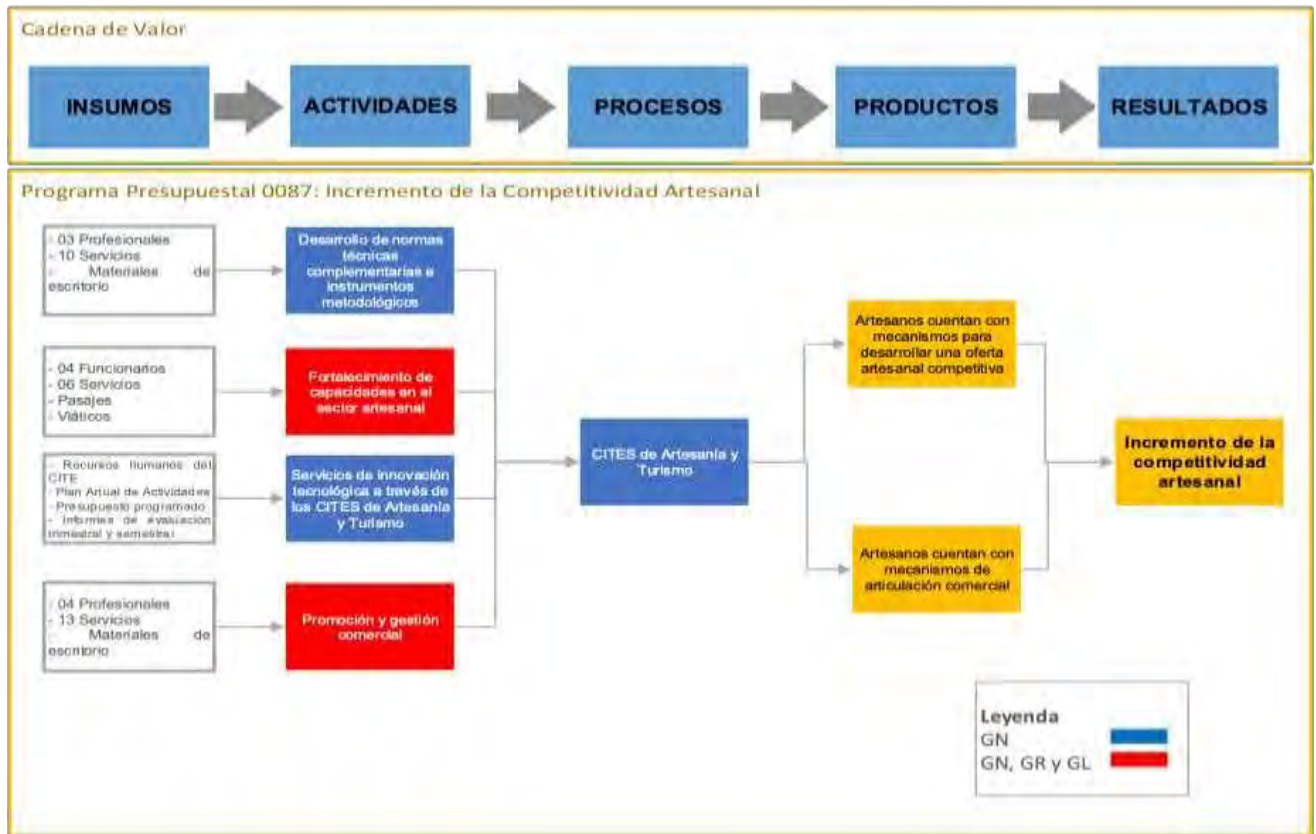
Cadena de Valor

INSUMOS

ACTIVIDADES

PROCESOS

PRODUCTOS

RESULTADOS

Programa Presupuestal 0087: Incremento de la Competitividad Artesanal

- 03 Profesionales
- 10 Servicios
- Materiales de escritorio

Desarrollo de normas técnicas complementarias e instrumentos metodológicos

- 04 Funcionarios
- 06 Servicios
- Pasajes
- Viáticos

Fortalecimiento de capacidades en el sector artesanal

- Recursos humanos del CITE
- Plan Anual de Actividades
- Presupuesto programado
- Informes de evaluación trimestral y semestral

Servicios de innovación tecnológica a través de los CITES de Artesanía y Turismo

- 04 Profesionales
- 13 Servicios
- Materiales de escritorio

Promoción y gestión comercial

CITES de Artesanía y Turismo

Artesanos cuentan con mecanismos para desarrollar una oferta artesanal competitiva

Artesanos cuentan con mecanismos de articulación comercial

Incremento de la competitividad artesanal

Leyenda
GN
GN, GR y GL